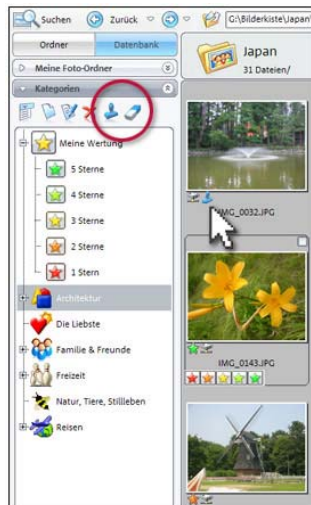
Suchen Zurück G:\Bilderkiste\Japan\

Ordner Datenbank

Meine Foto-Ordner

Kategorien

Meine Wertung

5 Sterne

4 Sterne

3 Sterne

2 Sterne

1 Stern

Architektur

Die Liebste

Familie & Freunde

Freizeit

Natur, Tiere, Stillleben

Reisen

Japan
31 Dateien/

IMG_0032.JPG

IMG_0143.JPG